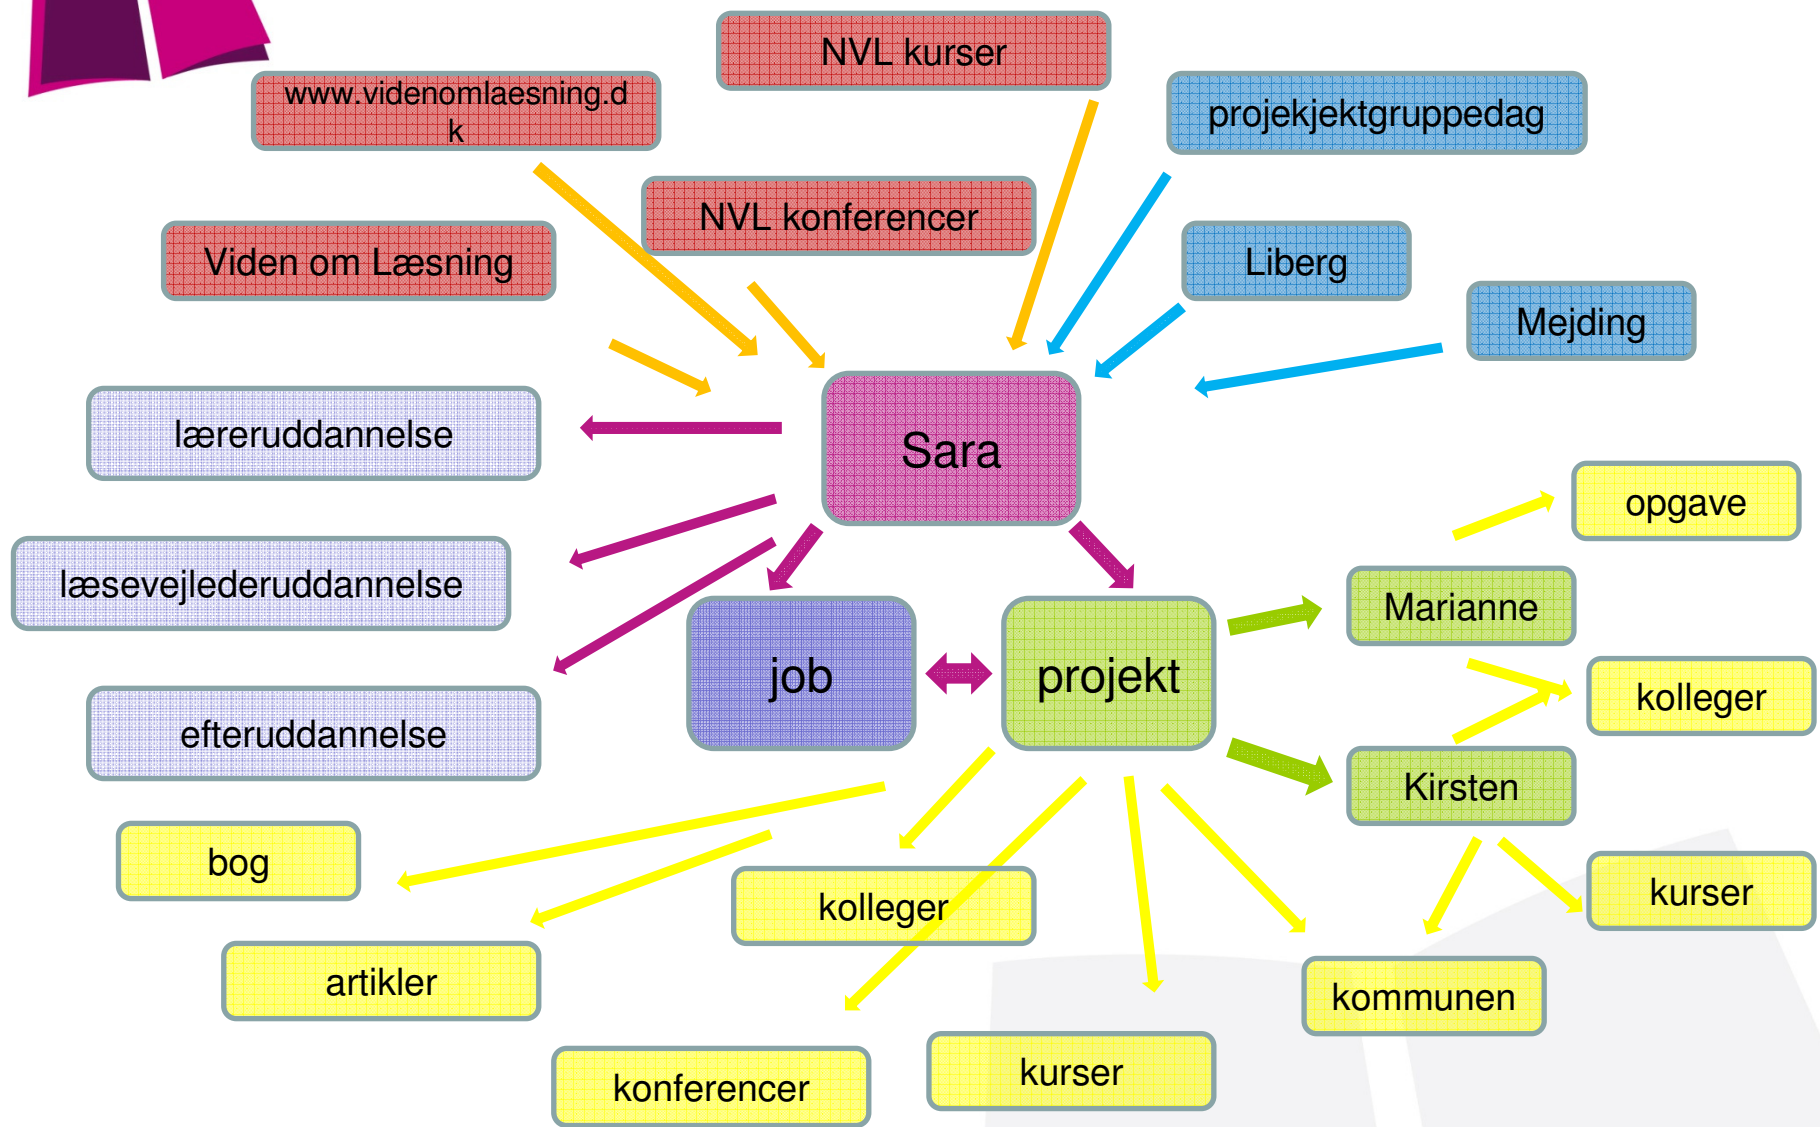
NVL kurser

www.videnomlaesning.d
k

projekjektgruppedag

NVL konferencer

Viden om Læsning

Liberg

Mejding

læreruddannelse

Sara

opgave

læsevejlederuddannelse

Marianne

job

projekt

kolleger

efteruddannelse

Kirsten

bog

kolleger

kurser

artikler

kommunen

konferencer

kurser